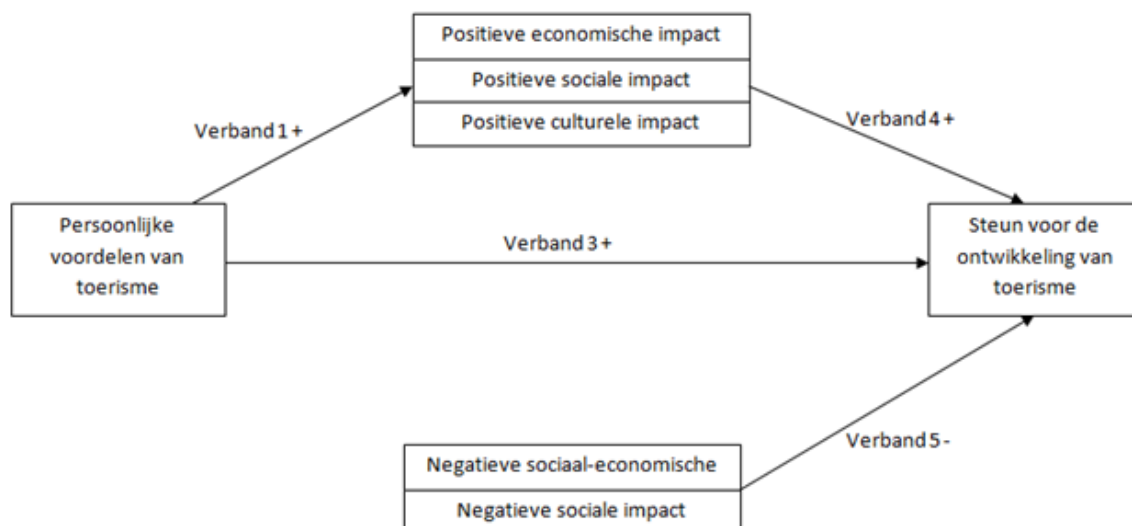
Positieve economische impact

Positieve sociale impact

Positieve culturele impact

Verband 1 +

Verband 4 +

Persoonlijke voordelen van toerisme

Verband 3 +

Steun voor de ontwikkeling van toerisme

Verband 5 -

Negatieve sociaal-economische

Negatieve sociale impact